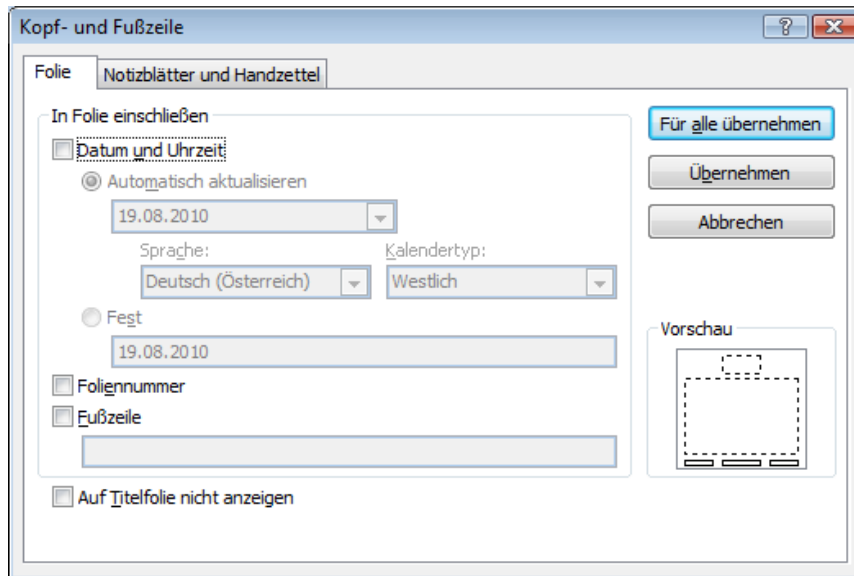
Kopf- und Fußzeile

?

Folie

Notizblätter und Handzettel

In Folie einschließen

Datum und Uhrzeit

Automatisch aktualisieren

19.08.2010

Sprache:

Deutsch (Österreich)

Kalendertyp:

Westlich

Fest

19.08.2010

Foliennummer

Fußzeile

Auf Titelfolie nicht anzeigen

Für alle übernehmen

Übernehmen

Abbrechen

Vorschau